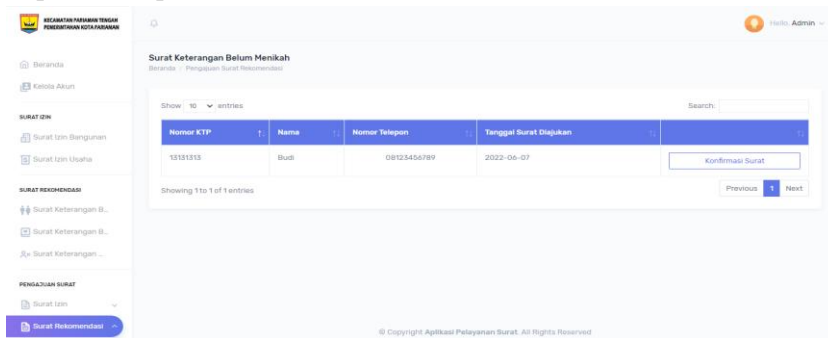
KECAMATAN PARIAMAN TENGAH
PEMERINTAHAN KOTA PARIAMAN

Hello, Admin

Beranda
Kelola Akun

SURAT IZIN
Surat Izin Bangunan
Surat Izin Usaha

SURAT REKOMENDASI
Surat Keterangan B...
Surat Keterangan B...
Surat Keterangan ...

PENGAJUAN SURAT
Surat Izin
Surat Rekomendasi

Surat Keterangan Belum Menikah
Beranda / Pengajuan Surat Rekomendasi

Show 10 entries

Search:

| Nomor KTP | Nama | Nomor Telepon | Tanggal Surat Diajukan | |
|---|---|---|---|---|
| 13131313 | Budi | 08123456789 | 2022-06-07 | Konfirmasi Surat |

Showing 1 to 1 of 1 entries

Previous 1 Next

© Copyright Aplikasi Pelayanan Surat. All Rights Reserved